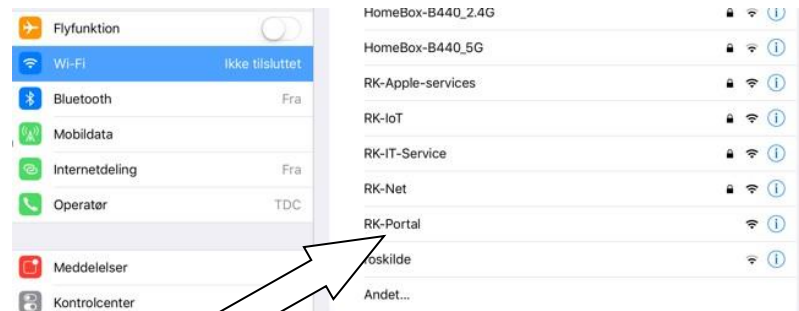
Flyfunktion
Wi-Fi Ikke tilsluttet
Bluetooth Fra
Mobildata
Internetdeling Fra
Operatør TDC

Meddelelser
Kontrolcenter

HomeBox-B440_2.4G
HomeBox-B440_5G
RK-Apple-services
RK-IoT
RK-IT-Service
RK-Net
RK-Portal
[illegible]oskilde
Andet...